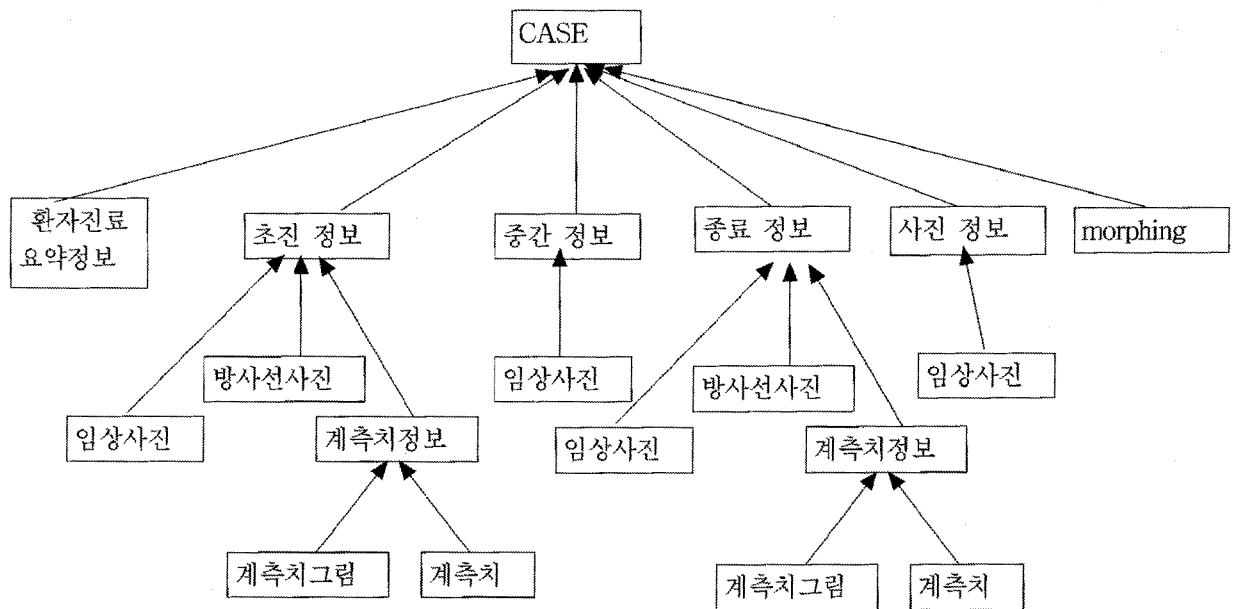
CASE

환자진료 요약정보

초진 정보

중간 정보

종료 정보

사진 정보

morphing

방사선사진

임상사진

계측치정보

계측치그림

계측치

임상사진

방사선사진

임상사진

계측치정보

계측치그림

계측치

임상사진